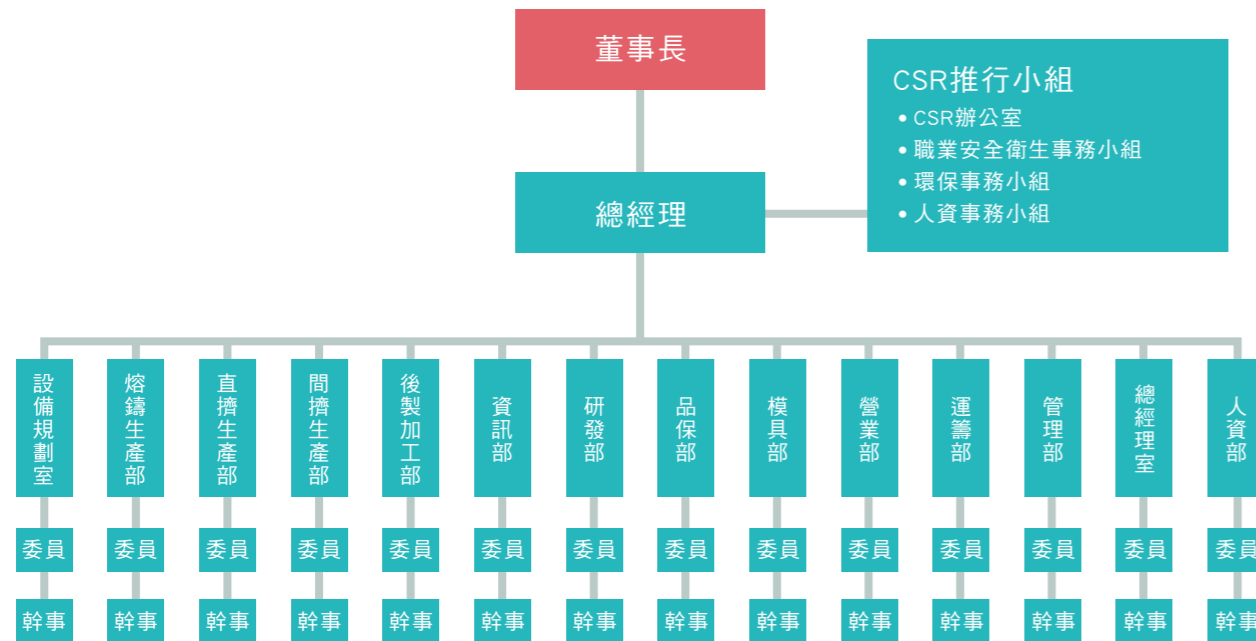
董事長

CSR推行小組
• CSR辦公室
• 職業安全衛生事務小組
• 環保事務小組
• 人資事務小組

總經理

設備規劃室
委員
幹事

熔鑄生產部
委員
幹事

直擠生產部
委員
幹事

間擠生產部
委員
幹事

後製加工部
委員
幹事

資訊部
委員
幹事

研發部
委員
幹事

品保部
委員
幹事

模具部
委員
幹事

營業部
委員
幹事

運籌部
委員
幹事

管理部
委員
幹事

總經理室
委員
幹事

人資部
委員
幹事